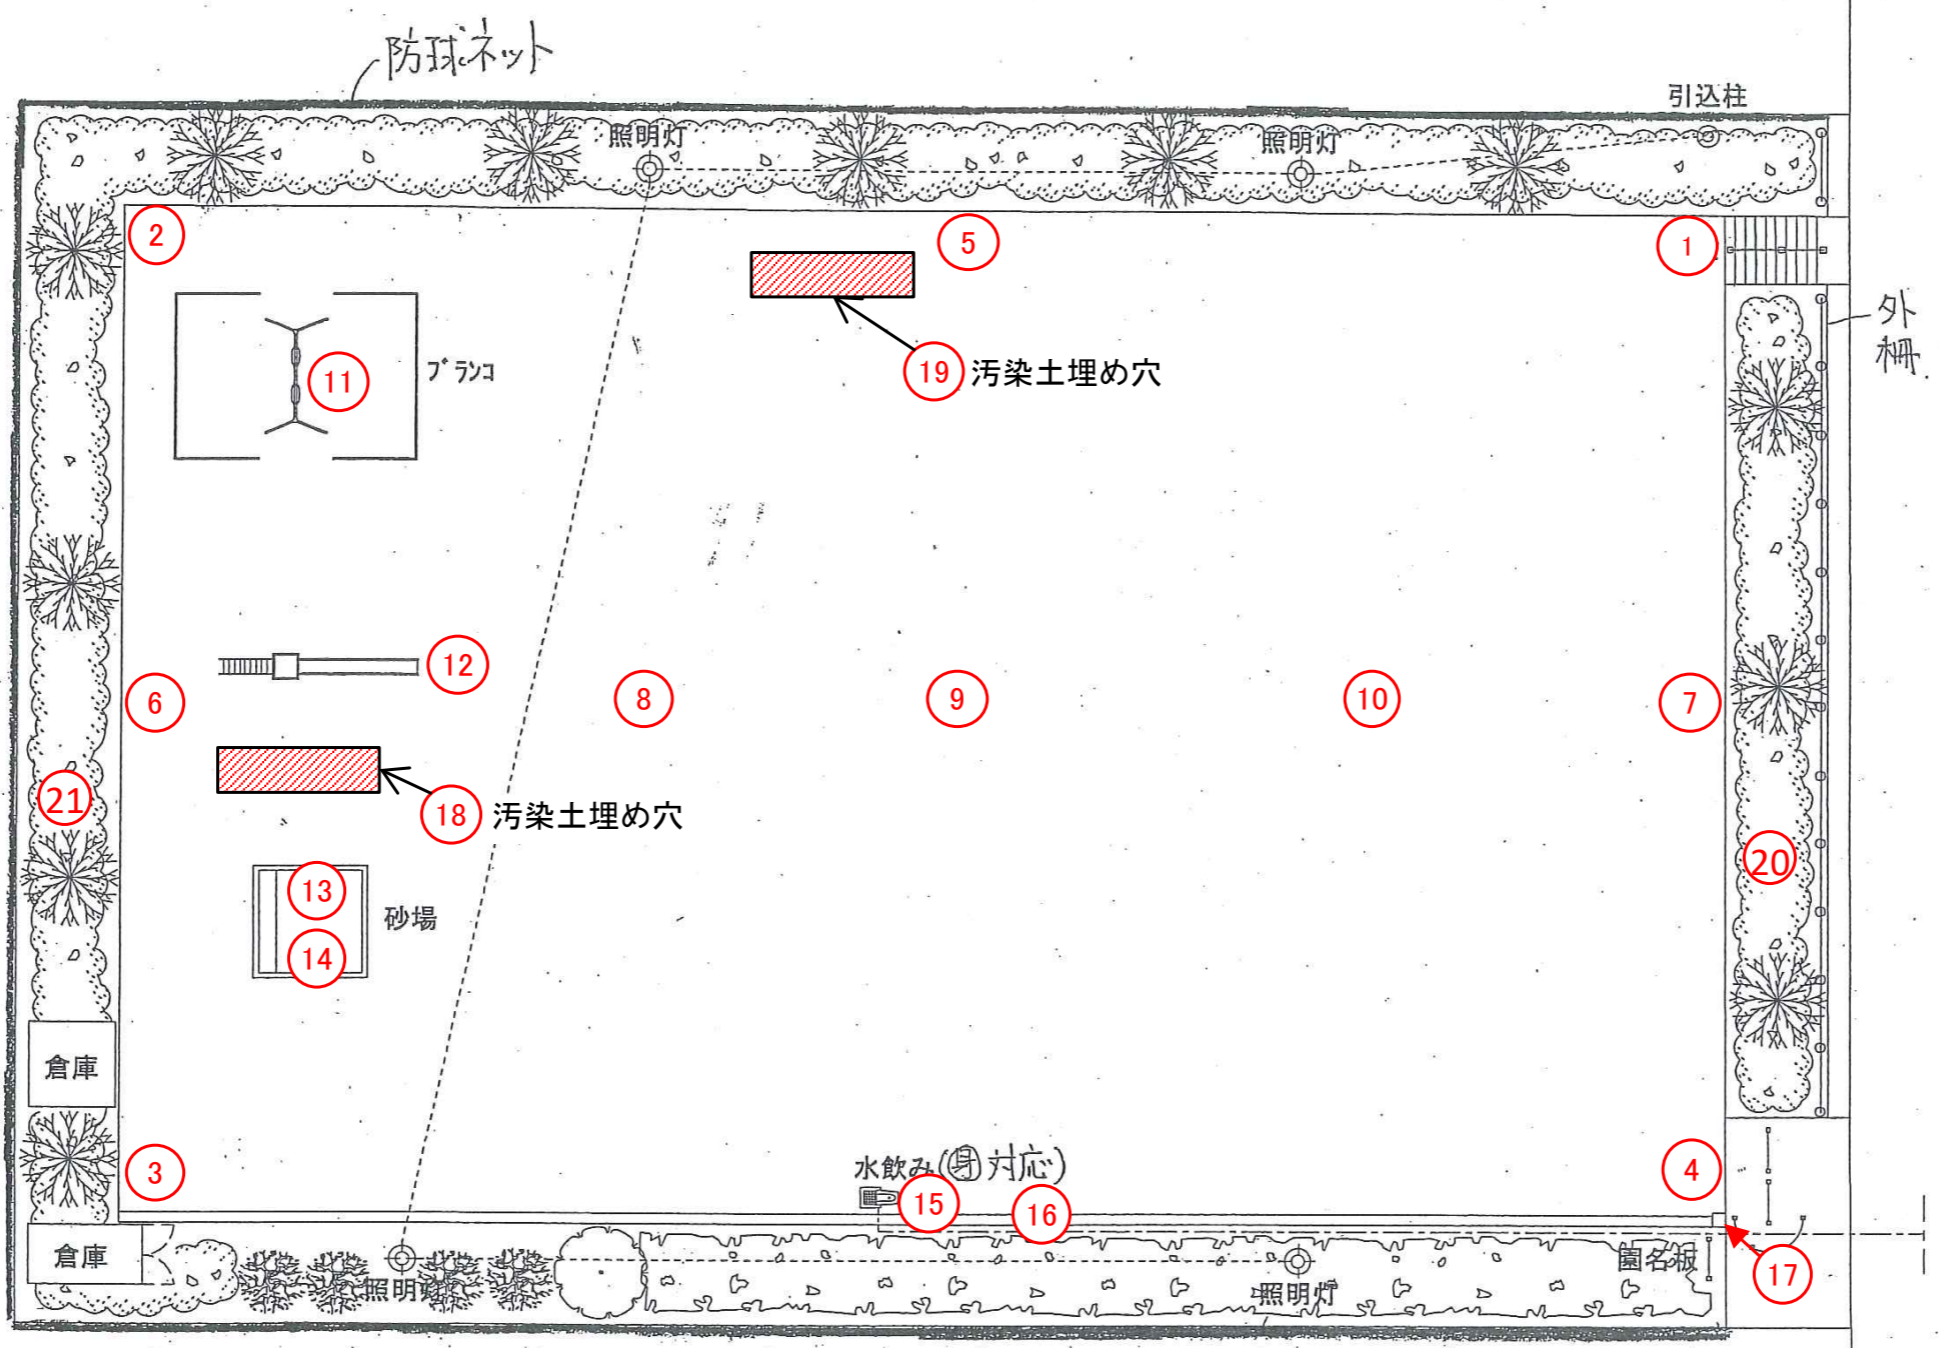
防球ネット

照明灯

照明灯

引込柱

2

5

1

外柵

ブランコ

11

19 汚染土埋め穴

12

6

8

9

10

7

21

18 汚染土埋め穴

20

13

砂場

14

倉庫

3

水飲み(関対応)

4

15

16

倉庫

照明

照明灯

園名板

17